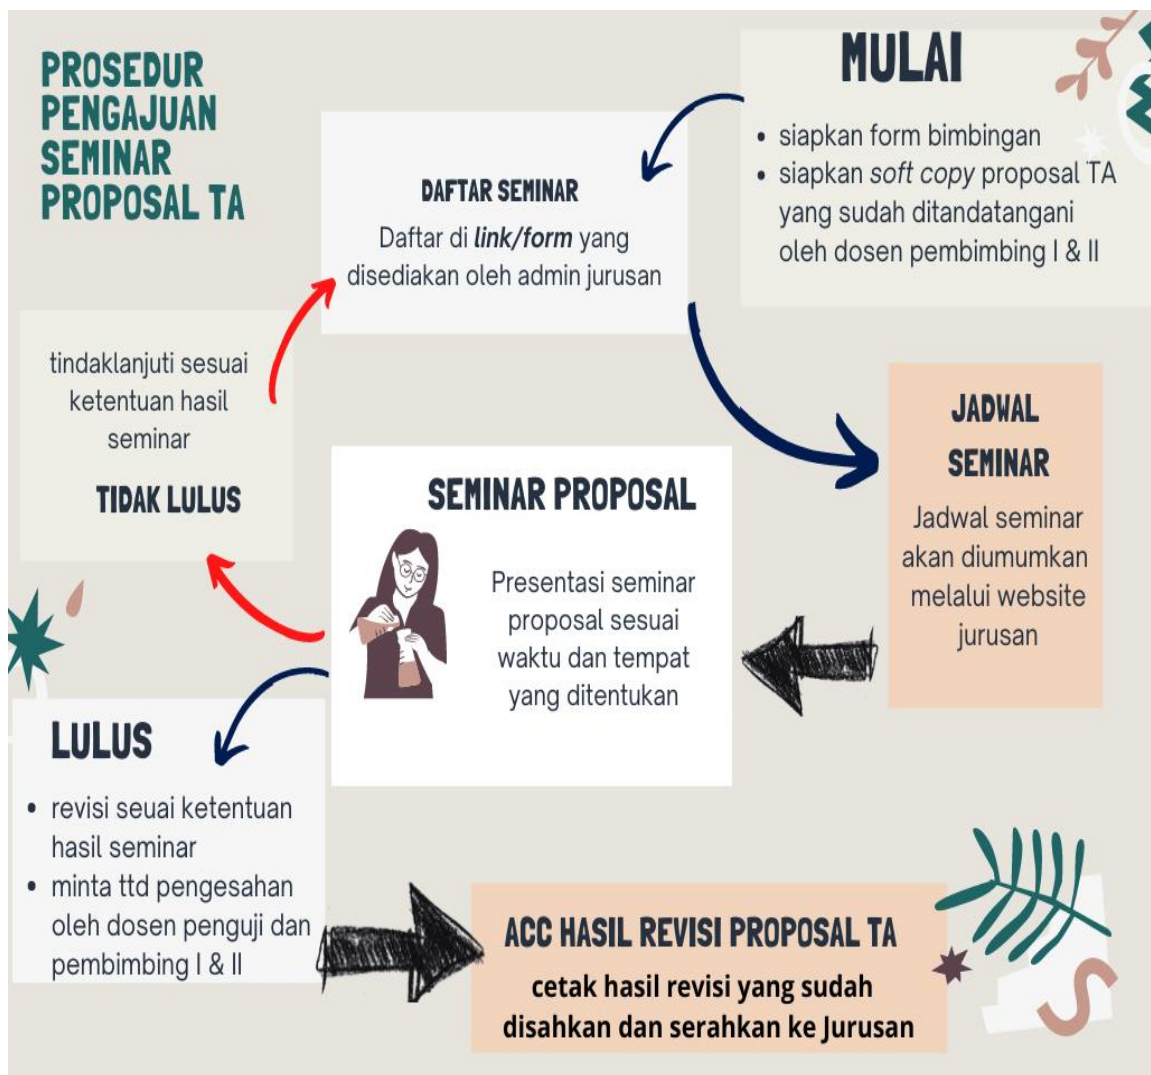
PROSEDUR PENGAJUAN SEMINAR PROPOSAL TA

MULAI

- siapkan form bimbingan
- siapkan *soft copy* proposal TA yang sudah ditandatangani oleh dosen pembimbing I & II

DAFTAR SEMINAR

Daftar di ***link/form*** yang disediakan oleh admin jurusan

JADWAL SEMINAR

Jadwal seminar akan diumumkan melalui website jurusan

SEMINAR PROPOSAL

Presentasi seminar proposal sesuai waktu dan tempat yang ditentukan

tindaklanjuti sesuai ketentuan hasil seminar

TIDAK LULUS

LULUS

- revisi seuai ketentuan hasil seminar
- minta ttd pengesahan oleh dosen penguji dan pembimbing I & II

ACC HASIL REVISI PROPOSAL TA

cetak hasil revisi yang sudah disahkan dan serahkan ke Jurusan